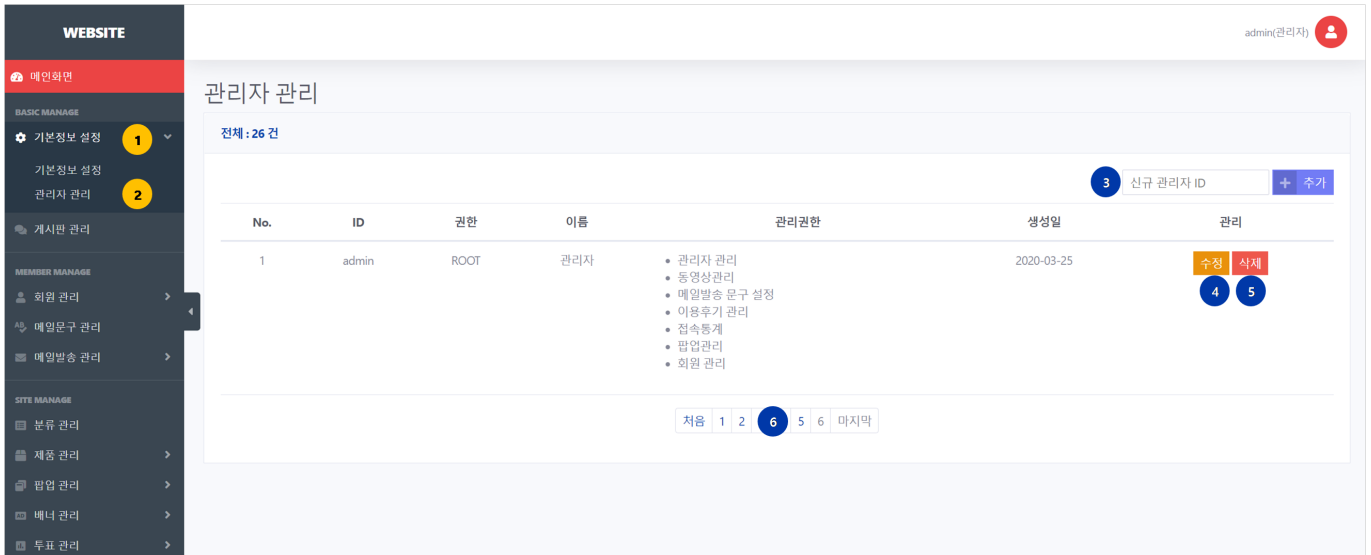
WEBSITE

admin(관리자)

메인화면

BASIC MANAGE

기본정보 설정 1

기본정보 설정

관리자 관리 2

게시판 관리

MEMBER MANAGE

회원 관리

메일문구 관리

메일발송 관리

SITE MANAGE

분류 관리

제품 관리

팝업 관리

배너 관리

투표 관리

관리자 관리

전체 : 26 건

3 신규 관리자 ID + 추가

| No. | ID | 권한 | 이름 | 관리권한 | 생성일 | 관리 |
|---|---|---|---|---|---|---|
| 1 | admin | ROOT | 관리자 | • 관리자 관리<br>• 동영상관리<br>• 메일발송 문구 설정<br>• 이용후기 관리<br>• 접속통계<br>• 팝업관리<br>• 회원 관리 | 2020-03-25 | 수정 삭제<br>4 5 |

처음 1 2 6 5 6 마지막